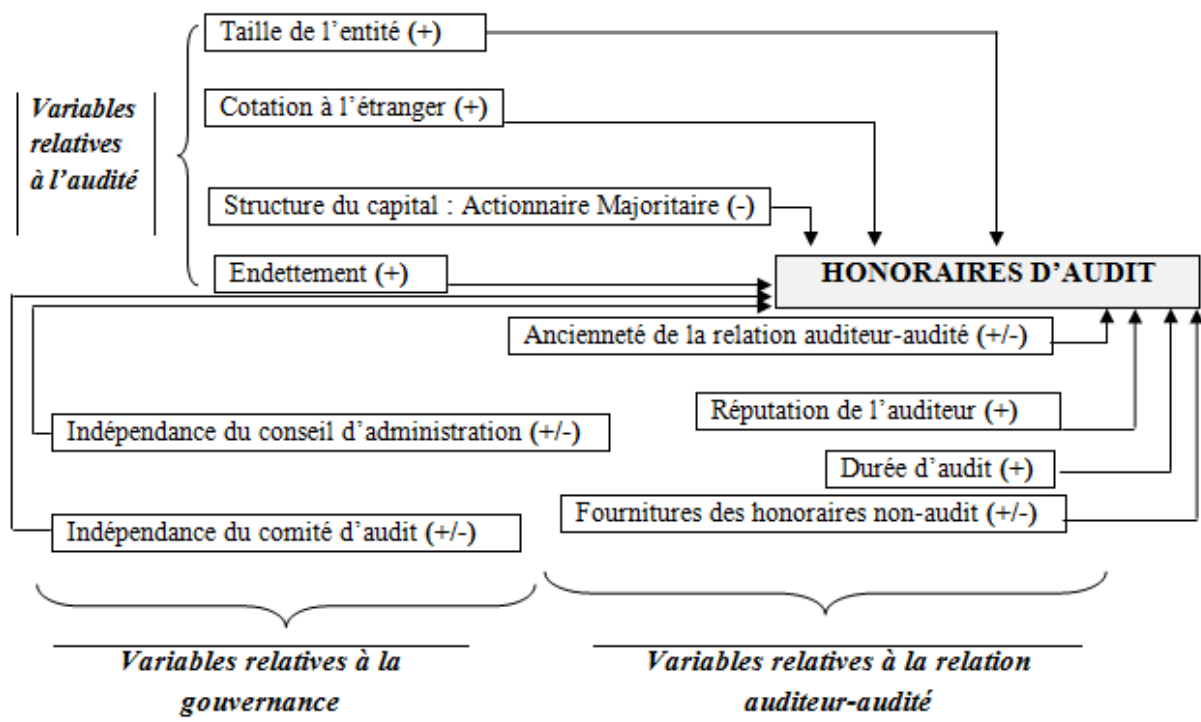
Variables relatives à l'audité

Taille de l'entité (+)

Cotation à l'étranger (+)

Structure du capital : Actionnaire Majoritaire (-)

Endettement (+)

HONORAIRES D'AUDIT

Ancienneté de la relation auditeur-audité (+/-)

Réputation de l'auditeur (+)

Durée d'audit (+)

Fournitures des honoraires non-audit (+/-)

Indépendance du conseil d'administration (+/-)

Indépendance du comité d'audit (+/-)

Variables relatives à la gouvernance

Variables relatives à la relation auditeur-audité